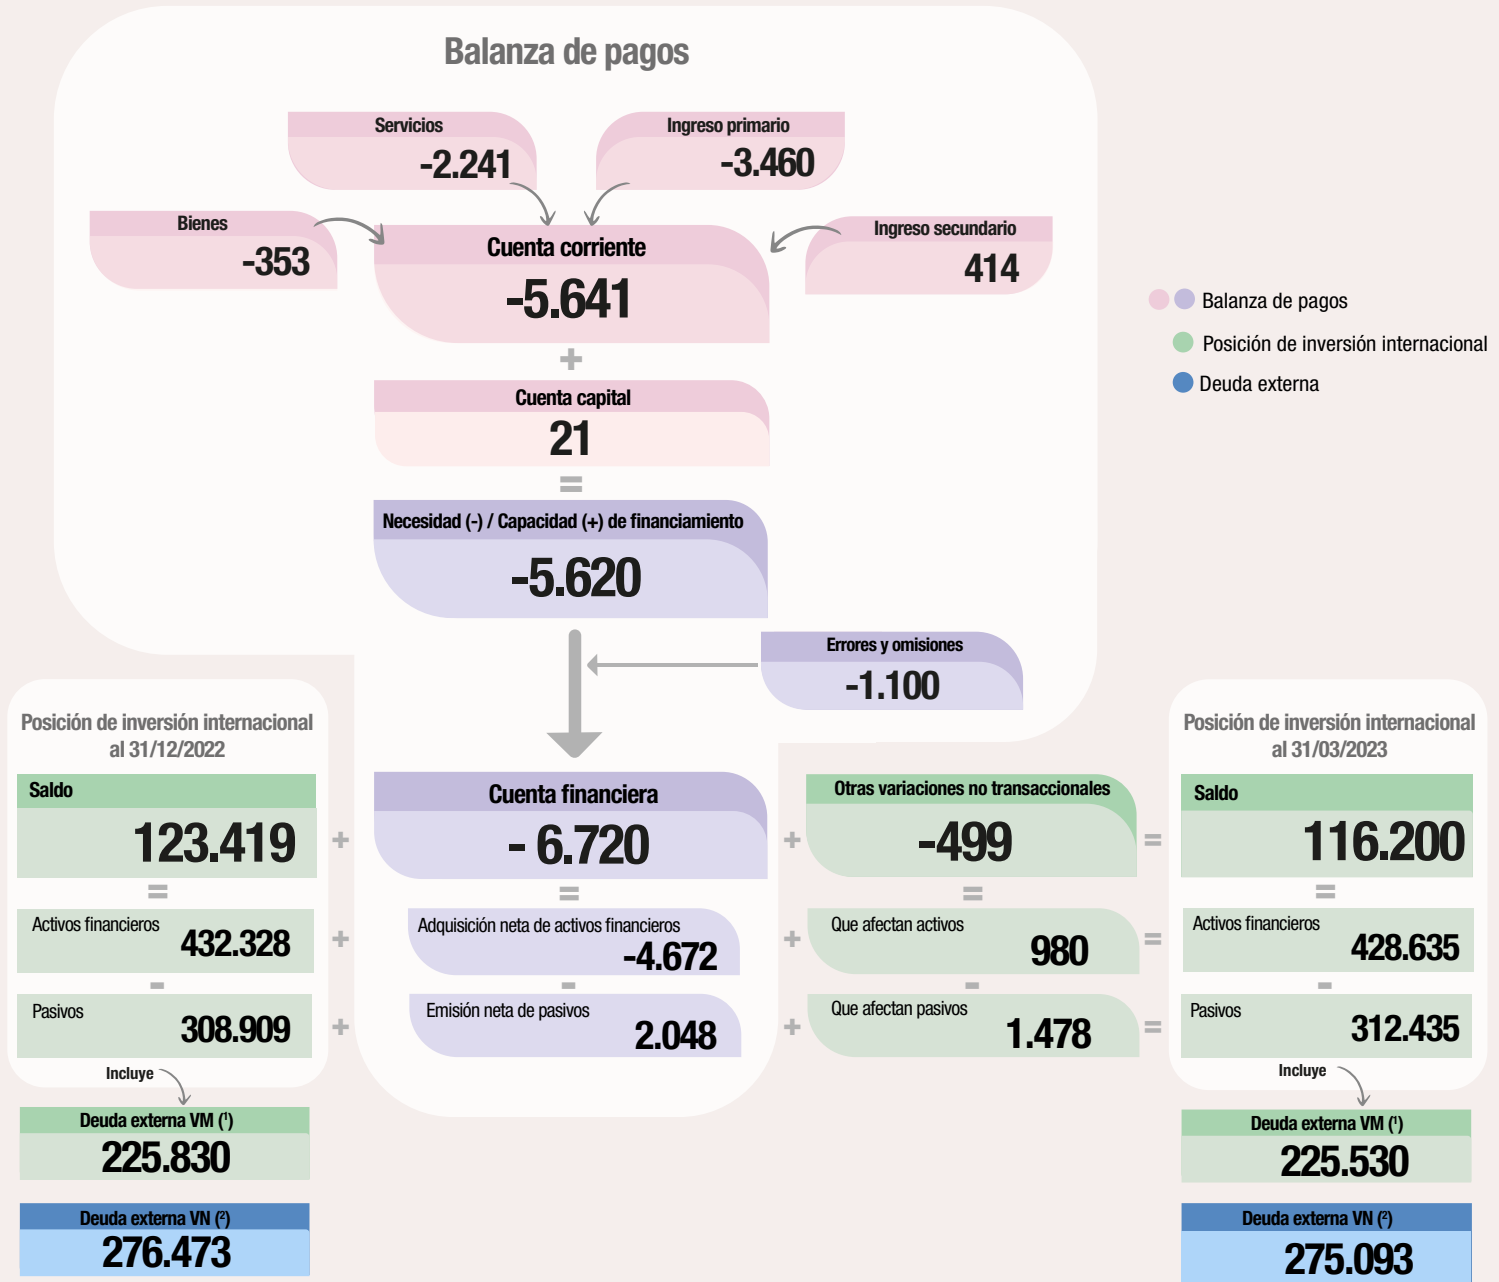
Balanza de pagos

Servicios
-2.241

Ingreso primario
-3.460

Bienes
-353

Cuenta corriente
-5.641

Ingreso secundario
414

Balanza de pagos
Posición de inversión internacional
Deuda externa

+

Cuenta capital
21

=

Necesidad (-) / Capacidad (+) de financiamiento
-5.620

Errores y omisiones
-1.100

Posición de inversión internacional al 31/12/2022

Saldo
123.419

=

Activos financieros 432.328

-

Pasivos 308.909

Incluye

Deuda externa VM (¹)
225.830

Deuda externa VN (²)
276.473

+

Cuenta financiera
- 6.720

=

Adquisición neta de activos financieros
-4.672

-

Emisión neta de pasivos
2.048

+

Otras variaciones no transaccionales
-499

=

Que afectan activos
980

-

Que afectan pasivos
1.478

=

Posición de inversión internacional al 31/03/2023

Saldo
116.200

=

Activos financieros 428.635

-

Pasivos 312.435

Incluye

Deuda externa VM (¹)
225.530

Deuda externa VN (²)
275.093